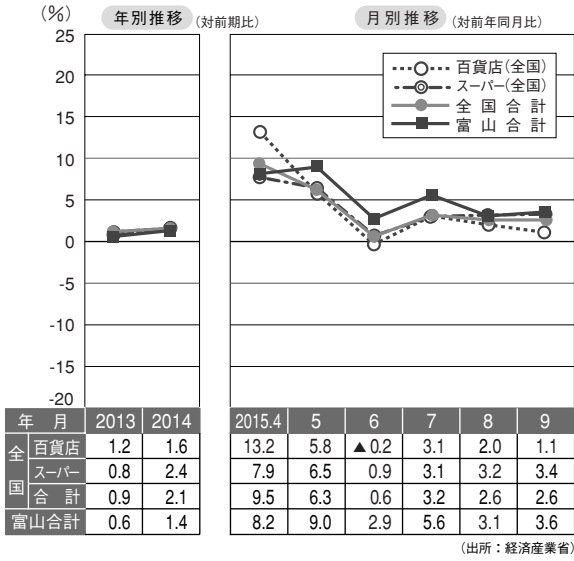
(%)

年別推移 (対前期比)

月別推移 (対前年同月比)

25
20
15
10
5
0
-5
-10
-15
-20

百貨店(全国)
スーパー(全国)
全国合計
富山合計

| 年 月 | | 2013 | 2014 | 2015.4 | 5 | 6 | 7 | 8 | 9 |
|---|---|---|---|---|---|---|---|---|---|
| 全国 | 百貨店 | 1.2 | 1.6 | 13.2 | 5.8 | ▲0.2 | 3.1 | 2.0 | 1.1 |
| | スーパー | 0.8 | 2.4 | 7.9 | 6.5 | 0.9 | 3.1 | 3.2 | 3.4 |
| | 合計 | 0.9 | 2.1 | 9.5 | 6.3 | 0.6 | 3.2 | 2.6 | 2.6 |
| 富山合計 | | 0.6 | 1.4 | 8.2 | 9.0 | 2.9 | 5.6 | 3.1 | 3.6 |

(出所:経済産業省)